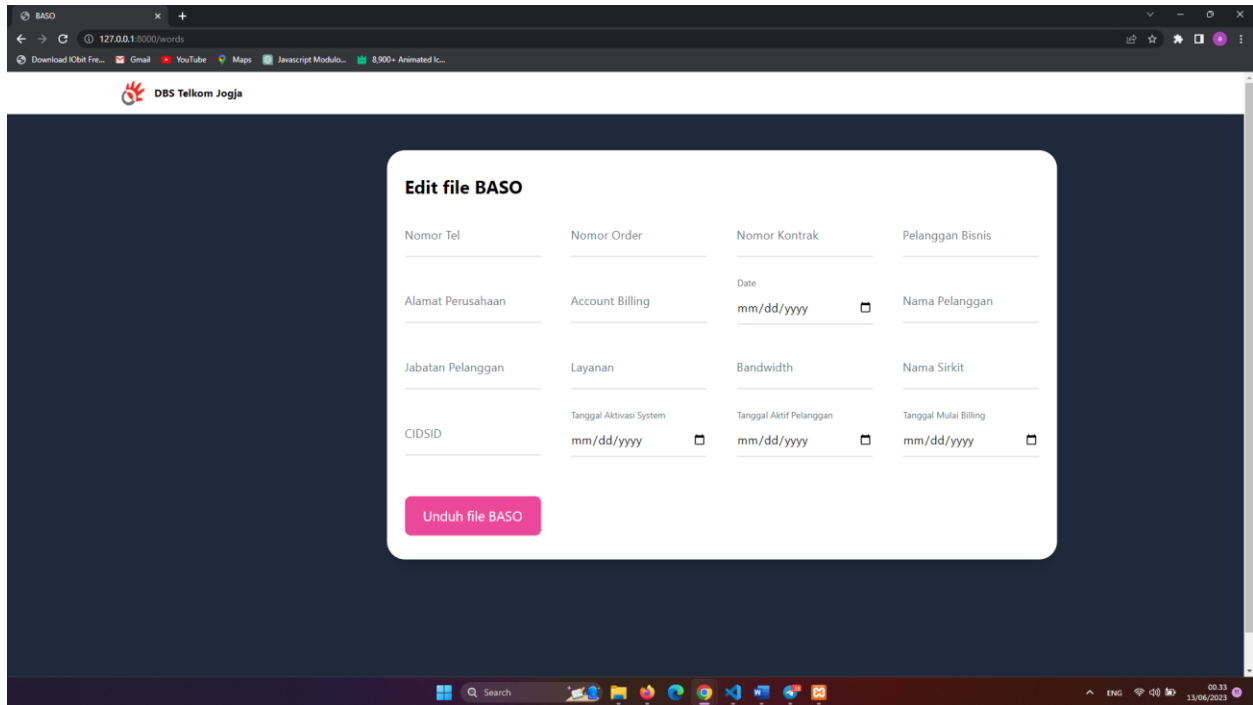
BASO
127.0.0.1:8000/words
Download IObit Fre... Gmail YouTube Maps Javascript Modulo... 8,900+ Animated Ic...

DBS Telkom Jogja

Edit file BASO

Nomor Tel
Nomor Order
Nomor Kontrak
Pelanggan Bisnis
Alamat Perusahaan
Account Billing
Date
mm/dd/yyyy
Nama Pelanggan
Jabatan Pelanggan
Layanan
Bandwidth
Nama Sirkit
CIDSID
Tanggal Aktivasi System
mm/dd/yyyy
Tanggal Aktif Pelanggan
mm/dd/yyyy
Tanggal Mulai Billing
mm/dd/yyyy

Unduh file BASO

Search
ENG
00.33
13/06/2023